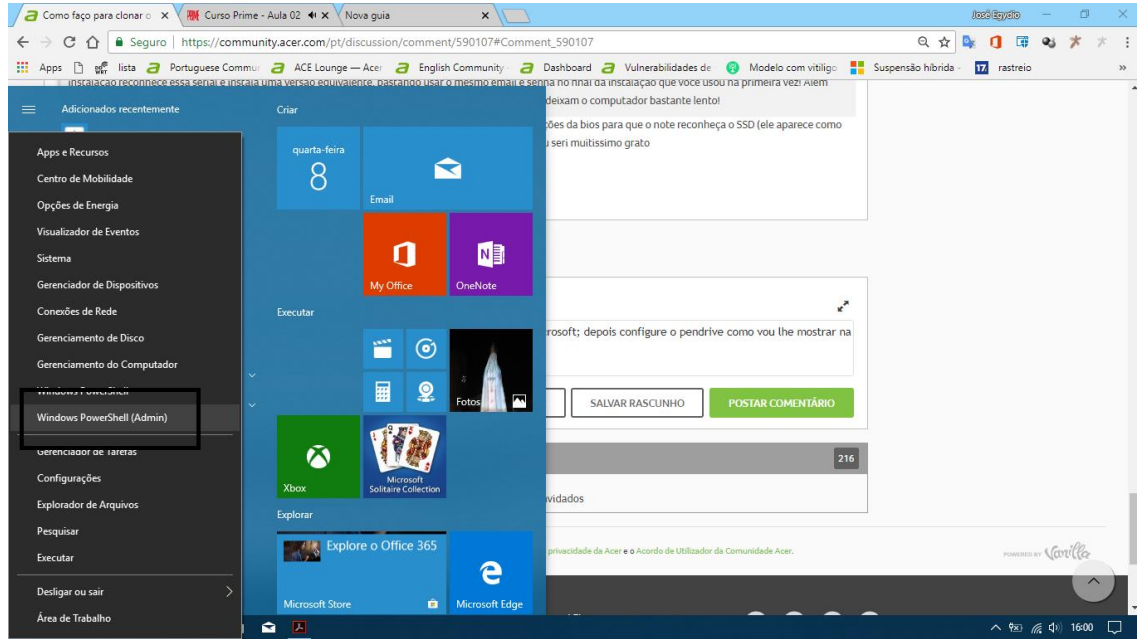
Como faço para clonar o ×
Curso Prime - Aula 02 ×
Nova guia ×
José Egydio
Seguro | https://community.acer.com/pt/discussion/comment/590107#Comment_590107
Apps lista Portuguese Commun ACE Lounge — Acer English Community Dashboard Vulnerabilidades de Modelo com vitiligo Suspensão híbrida 17 rastreio »

instalação reconhece essa serial e instala uma versão equivalente, bastando usar o mesmo email e senha no final da instalação que você usou na primeira vez! Além
deixam o computador bastante lento!
ções da bios para que o note reconheça o SSD (ele aparece como
u seri muitissimo grato

rosoft; depois configure o pendrive como vou lhe mostrar na

SALVAR RASCUNHO
POSTAR COMENTÁRIO
216
vidados
privacidade da Acer e o Acordo de Utilizador da Comunidade Acer.
POWERED BY Vanilla

Adicionados recentemente
Apps e Recursos
Centro de Mobilidade
Opções de Energia
Visualizador de Eventos
Sistema
Gerenciador de Dispositivos
Conexões de Rede
Gerenciamento de Disco
Gerenciamento do Computador
Windows PowerShell
Windows PowerShell (Admin)
Gerenciador de Tarefas
Configurações
Explorador de Arquivos
Pesquisar
Executar
Desligar ou sair
Área de Trabalho

Criar
quarta-feira
8
Email
My Office
OneNote
Executar
Fotos
Xbox
Microsoft Solitaire Collection
Explorar
Explore o Office 365
Microsoft Store
Microsoft Edge

16:00